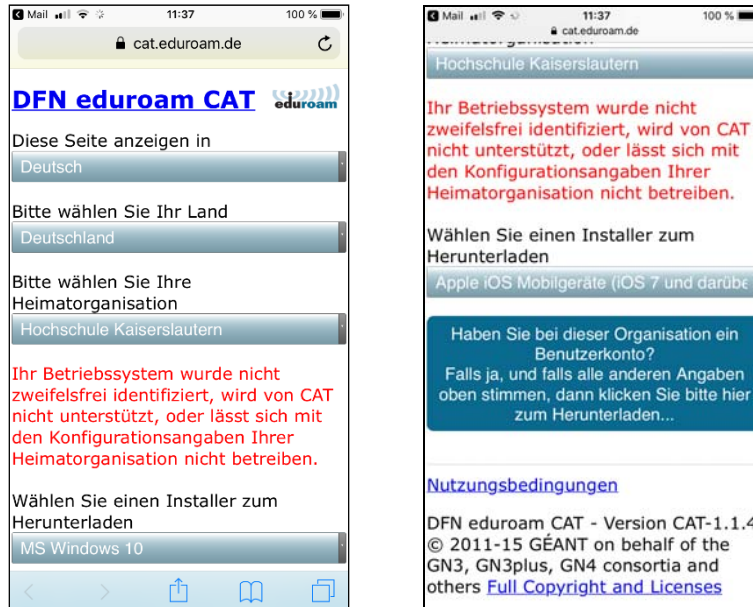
Mail 11:37 100 %

cat.eduroam.de

DFN eduroam CAT eduroam

Diese Seite anzeigen in

Deutsch

Bitte wählen Sie Ihr Land

Deutschland

Bitte wählen Sie Ihre Heimatorganisation

Hochschule Kaiserslautern

Ihr Betriebssystem wurde nicht zweifelsfrei identifiziert, wird von CAT nicht unterstützt, oder lässt sich mit den Konfigurationsangaben Ihrer Heimatorganisation nicht betreiben.

Wählen Sie einen Installer zum Herunterladen

MS Windows 10

Mail 11:37 100 %

cat.eduroam.de

Hochschule Kaiserslautern

Ihr Betriebssystem wurde nicht zweifelsfrei identifiziert, wird von CAT nicht unterstützt, oder lässt sich mit den Konfigurationsangaben Ihrer Heimatorganisation nicht betreiben.

Wählen Sie einen Installer zum Herunterladen

Apple iOS Mobilgeräte (iOS 7 und darübe

Haben Sie bei dieser Organisation ein Benutzerkonto? Falls ja, und falls alle anderen Angaben oben stimmen, dann klicken Sie bitte hier zum Herunterladen...

Nutzungsbedingungen

DFN eduroam CAT - Version CAT-1.1.4 © 2011-15 GÉANT on behalf of the GN3, GN3plus, GN4 consortia and others Full Copyright and Licenses